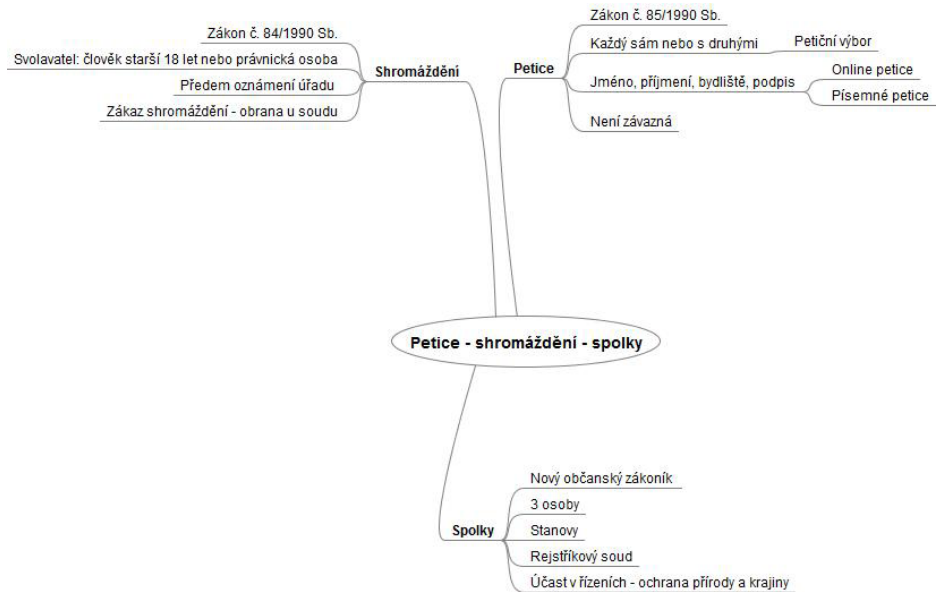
Petice - shromáždění - spolky

Shromáždění
Zákon č. 84/1990 Sb.
Svolavatel: člověk starší 18 let nebo právnická osoba
Předem oznámení úřadu
Zákaz shromáždění - obrana u soudu

Petice
Zákon č. 85/1990 Sb.
Každý sám nebo s druhými
Petiční výbor
Jméno, příjmení, bydliště, podpis
Online petice
Písemné petice
Není závazná

Spolky
Nový občanský zákoník
3 osoby
Stanovy
Rejstříkový soud
Účast v řízeních - ochrana přírody a krajiny